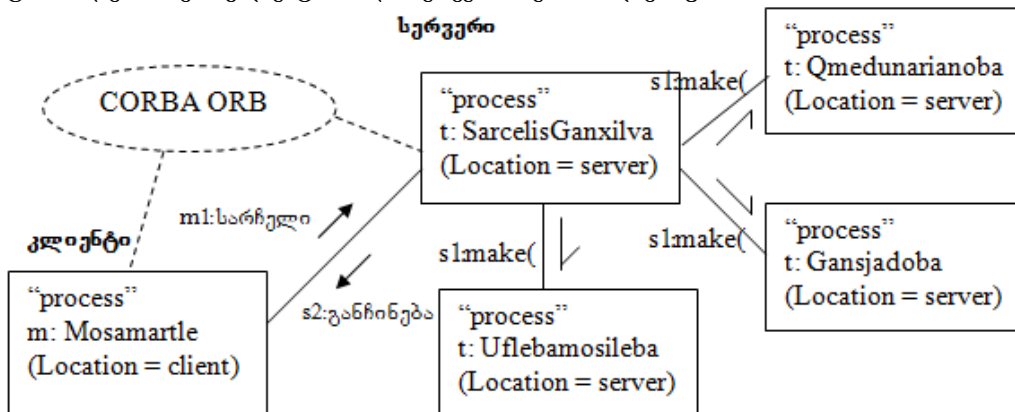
სერვერი

CORBA ORB

“process”
t: SarcelisGanxilva
(Location = server)

s1:make(

“process”
t: Qmedunarianoba
(Location = server)

m1:სარჩელი

კლიენტი

s1:make(

s1:make(

“process”
t: Gansjadoba
(Location = server)

“process”
m: Mosamartle
(Location = client)

s2:განჩინება

“process”
t: Uflebamosileba
(Location = server)